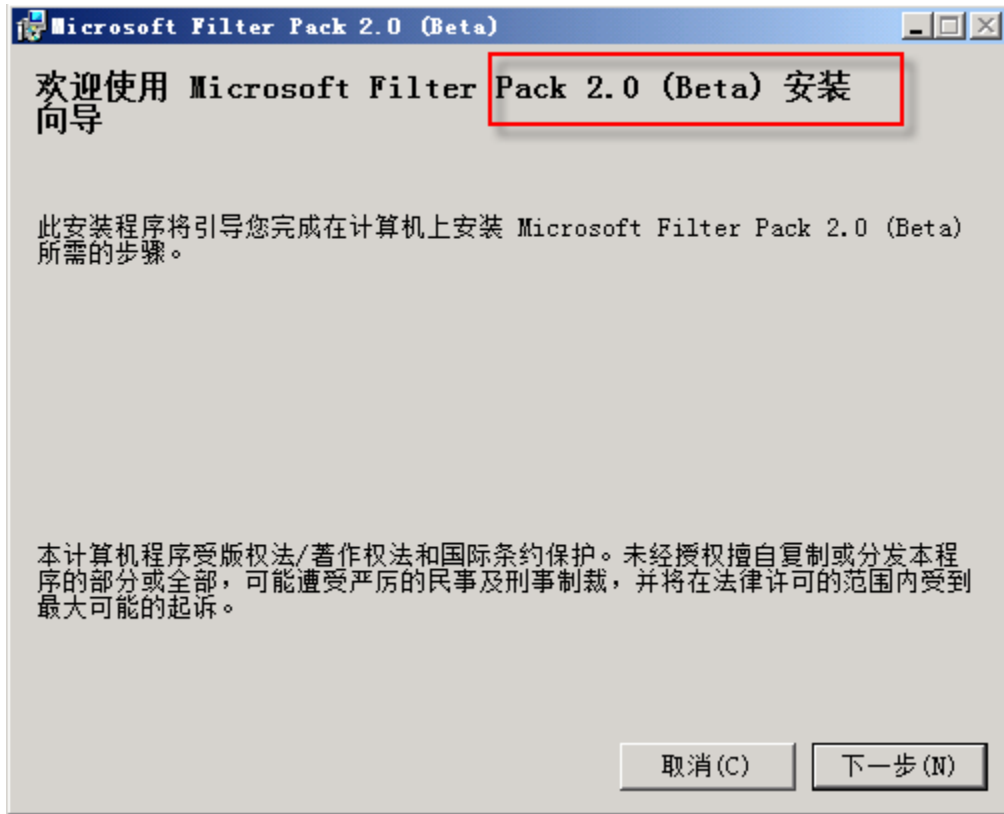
Microsoft Filter Pack 2.0 (Beta)

欢迎使用 Microsoft Filter Pack 2.0 (Beta) 安装向导

此安装程序将引导您完成在计算机上安装 Microsoft Filter Pack 2.0 (Beta) 所需的步骤。

本计算机程序受版权法/著作权法和国际条约保护。未经授权擅自复制或分发本程序的部分或全部，可能遭受严厉的民事及刑事制裁，并将在法律许可的范围内受到最大可能的起诉。

取消(C)

下一步(N)